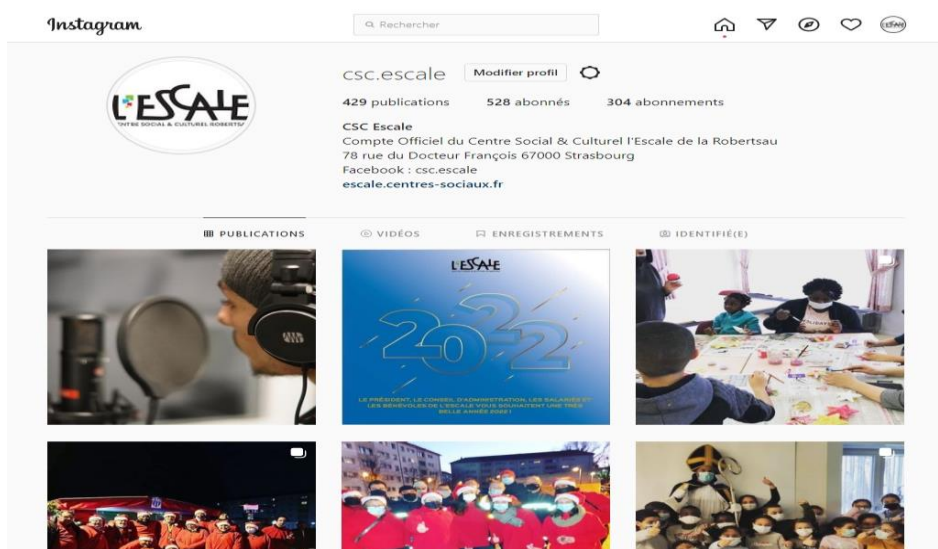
Instagram

Rechercher

L'ESCALE
CENTRE SOCIAL & CULTUREL ROBERTSAU

csc.escale Modifier profil

429 publications 528 abonnés 304 abonnements

CSC Escale
Compte Officiel du Centre Social & Culturel l'Escale de la Robertsau
78 rue du Docteur François 67000 Strasbourg
Facebook : csc.escale
escale.centres-sociaux.fr

PUBLICATIONS VIDÉOS ENREGISTREMENTS IDENTIFIÉ(E)

L'ESCALE

2022

LE PRÉSIDENT, LE CONSEIL D'ADMINISTRATION, LES SALARIÉS ET LES BÉNÉVOLES DE L'ESCALE VOUS SOUHAITENT UNE TRÈS BELLE ANNÉE 2022 !